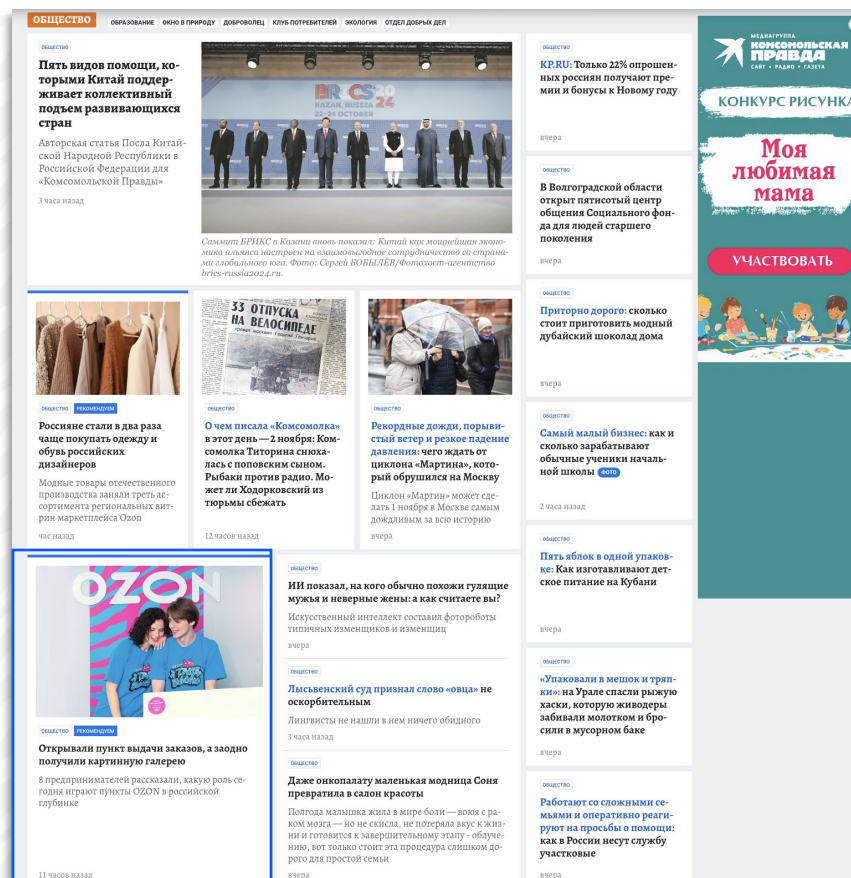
ОБЩЕСТВО ОБРАЗОВАНИЕ ОКНО В ПРИРОДУ ДОБРОВОЛЕЦ КЛУБ ПОТРЕБИТЕЛЕЙ ЭКОЛОГИЯ ОТДЕЛ ДОБРЫХ ДЕЛ

ОБЩЕСТВО

Пять видов помощи, которыми Китай поддерживает коллективный подъем развивающихся стран

Авторская статья Посла Китайской Народной Республики в Российской Федерации для «Комсомольской Правды»

3 часа назад

BRICS 2024 KAZAN, RUSSIA 22-24 OCTOBER

Саммит БРИКС в Казани вновь показал: Китай как мощнейшая экономика альянса настроен на взаимовыгодное сотрудничество со странами глобального юга. Фото: Сергей БОБЫЛЕВ/Фотохост-агентство brics-russia2024.ru.

ОБЩЕСТВО

KP.RU: Только 22% опрошенных россиян получают премии и бонусы к Новому году

вчера

ОБЩЕСТВО

В Волгоградской области открыт пятисотый центр общения Социального фонда для людей старшего поколения

вчера

ОБЩЕСТВО

Приторно дорого: сколько стоит приготовить модный дубайский шоколад дома

вчера

ОБЩЕСТВО

Самый малый бизнес: как и сколько зарабатывают обычные ученики начальной школы ФОТО

2 часа назад

ОБЩЕСТВО

Пять яблок в одной упаковке: Как изготавливают детское питание на Кубани

вчера

ОБЩЕСТВО

«Упаковали в мешок и тряпки»: на Урале спасли рыжую хаски, которую живодеры забивали молотком и бросили в мусорном баке

вчера

ОБЩЕСТВО

Работают со сложными семьями и оперативно реагируют на просьбы о помощи: как в России несут службу участковые

вчера

ОБЩЕСТВО РЕКОМЕНДУЕМ

Россияне стали в два раза чаще покупать одежду и обувь российских дизайнеров

Модные товары отечественного производства заняли треть ассортимента региональных витрин маркетплейса Ozon

час назад

33 ОТПУСКА НА ВЕЛОСИПЕДЕ

ОБЩЕСТВО

О чем писала «Комсомолка» в этот день — 2 ноября: Комсомолка Титорина снюхалась с поповским сыном. Рыбаки против радио. Может ли Ходорковский из тюрьмы сбежать

12 часов назад

ОБЩЕСТВО

Рекордные дожди, порывистый ветер и резкое падение давления: чего ждать от циклона «Мартина», который обрушился на Москву

Циклон «Мартин» может сделать 1 ноября в Москве самым дождливым за всю историю

вчера

OZON

ОБЩЕСТВО РЕКОМЕНДУЕМ

Открывали пункт выдачи заказов, а заодно получили картинную галерею

8 предпринимателей рассказали, какую роль сегодня играют пункты OZON в российской глубинке

11 часов назад

ОБЩЕСТВО

ИИ показал, на кого обычно похожи гулящие мужья и неверные жены: а как считаете вы?

Искусственный интеллект составил фоторобот типичных изменщиков и изменщиц

вчера

ОБЩЕСТВО

Лысьвенский суд признал слово «овца» не оскорбительным

Лингвисты не нашли в нем ничего обидного

3 часа назад

ОБЩЕСТВО

Даже онкопалату маленькая модница Соня превратила в салон красоты

Полгода малышка жила в мире боли — воюя с раком мозга — но не скисла, не потеряла вкус к жизни и готовится к завершительному этапу - облучению, вот только стоит эта процедура слишком дорого для простой семьи

вчера

МЕДИАГРУППА КОМСОМОЛЬСКАЯ ПРАВДА САЙТ • РАДИО • ГАЗЕТА

КОНКУРС РИСУНКА

Моя любимая мама

УЧАСТВОВАТЬ